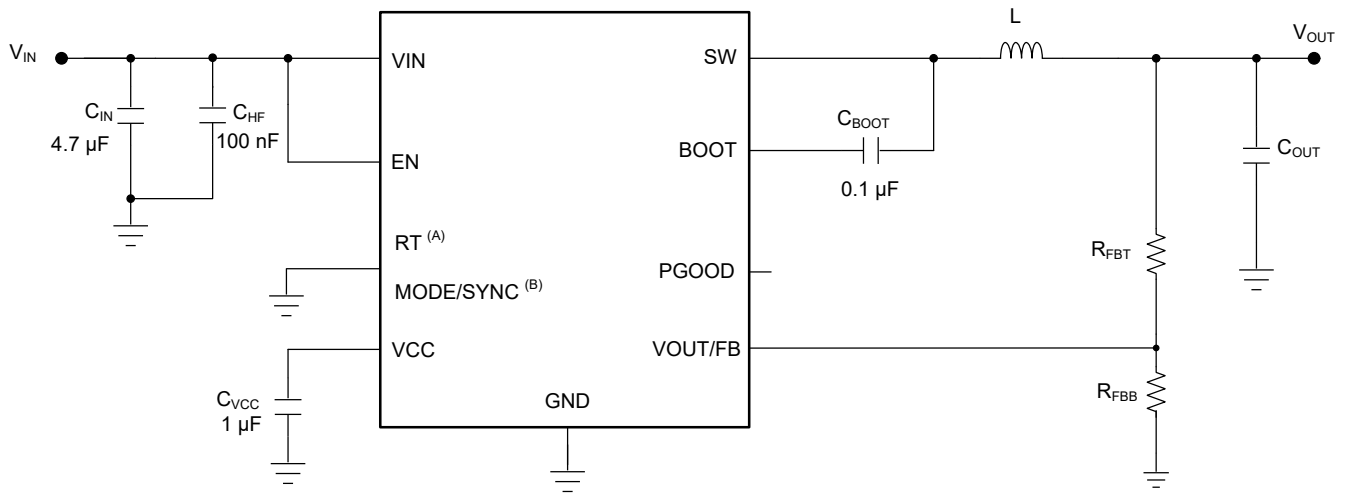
$V_{IN}$

$C_{IN}$
4.7 µF

$C_{HF}$
100 nF

VIN

EN

RT $^{(A)}$

MODE/SYNC $^{(B)}$

VCC

$C_{VCC}$
1 µF

GND

SW

BOOT

PGOOD

VOUT/FB

$C_{BOOT}$

0.1 µF

L

$V_{OUT}$

$C_{OUT}$

$R_{FBT}$

$R_{FBB}$